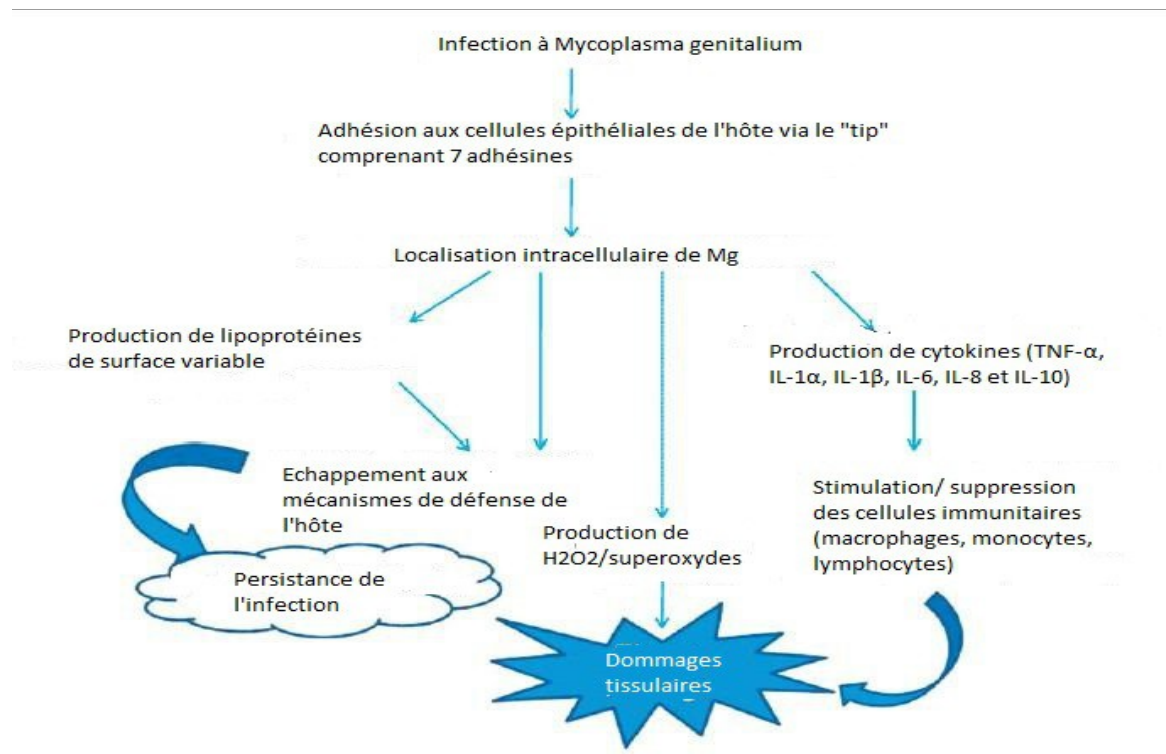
Infection à Mycoplasma genitalium

Adhésion aux cellules épithéliales de l'hôte via le "tip" comprenant 7 adhésines

Localisation intracellulaire de Mg

Production de lipoprotéines de surface variable

Production de cytokines (TNF-α, IL-1α, IL-1β, IL-6, IL-8 et IL-10)

Echappement aux mécanismes de défense de l'hôte

Stimulation/ suppression des cellules immunitaires (macrophages, monocytes, lymphocytes)

Production de H2O2/superoxydes

Persistance de l'infection

Dommages tissulaires